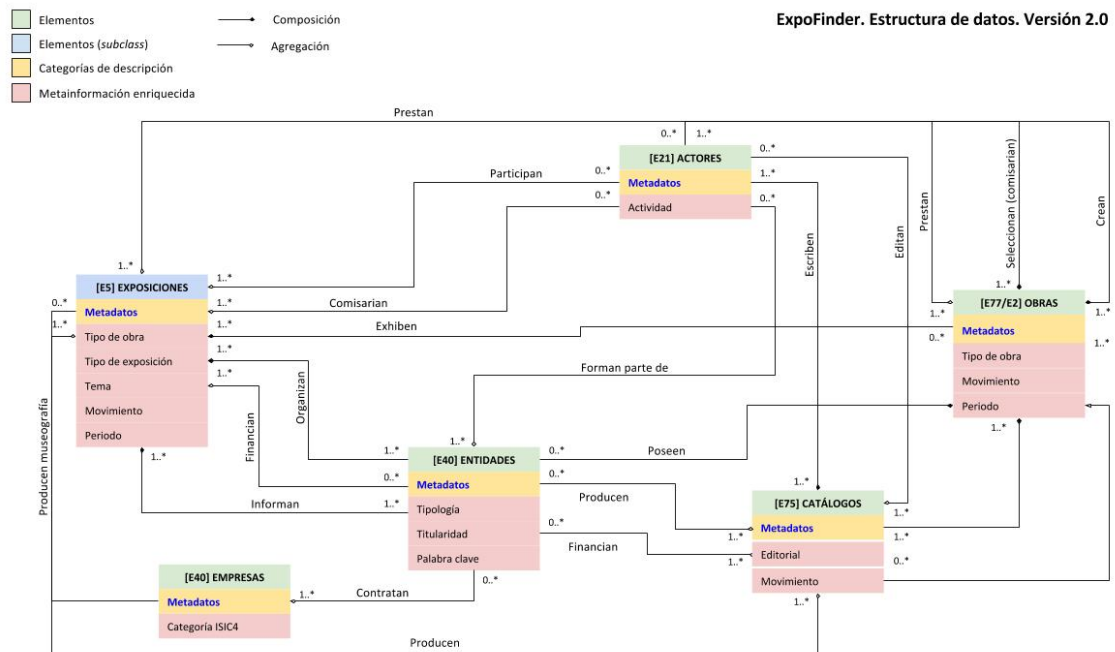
Elementos
Elementos (subclass)
Categorías de descripción
Metainformación enriquecida

Composición
Agregación

ExpoFinder. Estructura de datos. Versión 2.0

Prestan

[E21] ACTORES
Metadatos
Actividad

Participan

[E5] EXPOSICIONES
Metadatos
Tipo de obra
Tipo de exposición
Tema
Movimiento
Periodo

Comisarian
Exhiben
Forman parte de
Organizan
Financian
Escriben
Editan
Prestan
Seleccionan (comisarian)
Crean

[E77/E2] OBRAS
Metadatos
Tipo de obra
Movimiento
Periodo

[E40] ENTIDADES
Metadatos
Tipología
Titularidad
Palabra clave

Poseen
Informan
Producen
Financian

[E75] CATÁLOGOS
Metadatos
Editorial
Movimiento

[E40] EMPRESAS
Metadatos
Categoría ISIC4

Contratan
Producen museografía
Producen

0..* 1..* 0..* 1..* 0..* 0..* 1..* 1..* 1..* 1..* 1..* 1..* 0..* 1..* 1..* 1..* 1..* 1..* 0..* 1..* 1..* 1..* 0..* 0..* 1..* 0..* 0..* 1..* 1..* 1..* 1..* 0..* 1..* 0..* 1..*